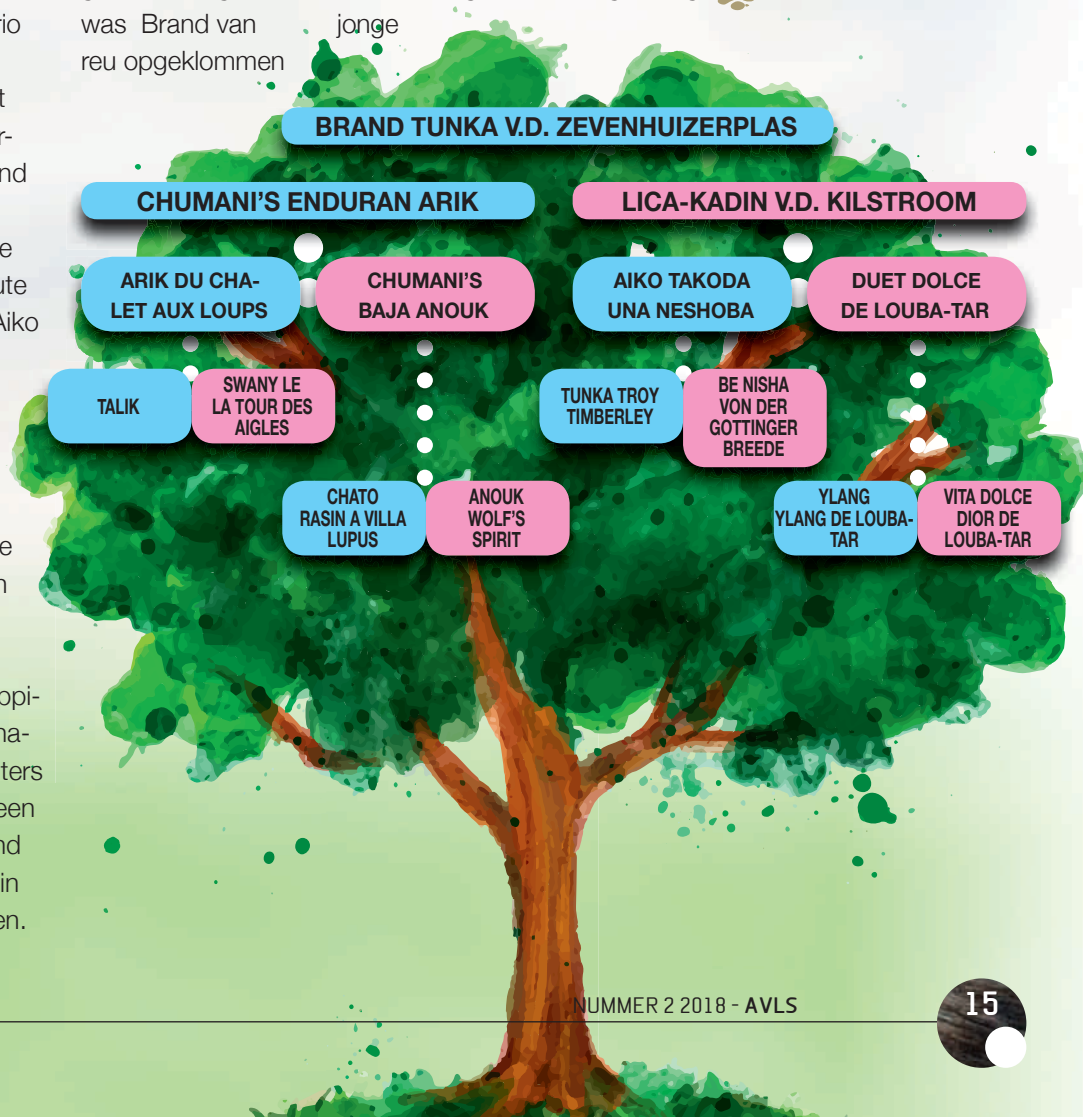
rio
t
r-
nd
e
ute
Aiko
e
n
opi-
na-
ters
een
nd
in
en.

was Brand van jonge reu opgeklommen

BRAND TUNKA V.D. ZEVENHUIZERPLAS

CHUMANI'S ENDURAN ARIK

LICA-KADIN V.D. KILSTROOM

ARIK DU CHALET AUX LOUPS

CHUMANI'S BAJA ANOUK

AIKO TAKODA UNA NESHOBA

DUET DOLCE DE LOUBA-TAR

TALIK

SWANY LE LA TOUR DES AIGLES

TUNKA TROY TIMBERLEY

BE NISHA VON DER GOTTINGER BREEDE

CHATO RASIN A VILLA LUPUS

ANOUK WOLF'S SPIRIT

YLANG YLANG DE LOUBA-TAR

VITA DOLCE DIOR DE LOUBA-TAR

NUMMER 2 2018 - AVLS

15